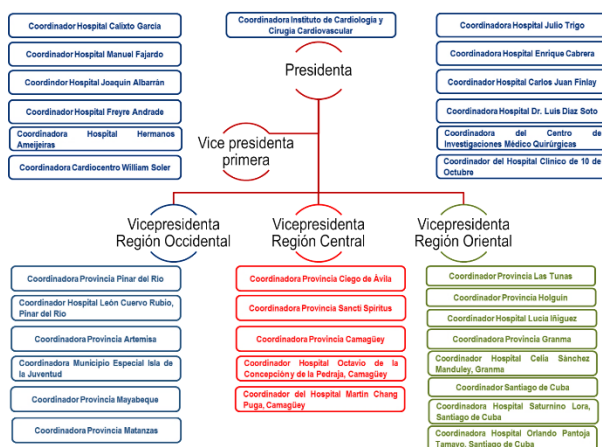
Coordinador Hospital Calixto García

Coordinador Hospital Manuel Fajardo

Coordindor Hospital Joaquín Albarrán

Coordinador Hospital Freyre Andrade

Coordinadora Hospital Hermanos Ameijeiras

Coordinadora Cardiocentro William Soler

Coordinadora Instituto de Cardiología y Cirugía Cardiovascular

Presidenta

Vice presidenta primera

Coordinadora Hospital Julio Trigo

Coordinadora Hospital Enrique Cabrera

Coordinador Hospital Carlos Juan Finlay

Coordinadora Hospital Dr. Luis Díaz Soto

Coordinadora del Centro de Investigaciones Médico Quirúrgicas

Coordinador del Hospital Clínico de 10 de Octubre

Vicepresidenta Región Occidental

Vicepresidenta Región Central

Vicepresidenta Región Oriental

Coordinadora Provincia Pinar del Río

Coordinador Hospital León Cuervo Rubio, Pinar del Río

Coordinadora Provincia Artemisa

Coordinadora Municipio Especial Isla de la Juventud

Coordinador Provincia Mayabeque

Coordinadora Provincia Matanzas

Coordinadora Provincia Ciego de Ávila

Coordinadora Provincia Sancti Spíritus

Coordinadora Provincia Camagüey

Coordinador Hospital Octavio de la Concepción y de la Pedraja, Camagüey

Coordinador del Hospital Martín Chang Puga, Camagüey

Coordinador Provincia Las Tunas

Coordinador Provincia Holguín

Coordinador Hospital Lucía Iñiguez

Coordinadora Provincia Granma

Coordinador Hospital Celia Sánchez Manduley, Granma

Coordinador Santiago de Cuba

Coordinadora Hospital Saturnino Lora, Santiago de Cuba

Coordinadora Hospital Orlando Pantoja Tamayo, Santiago de Cuba